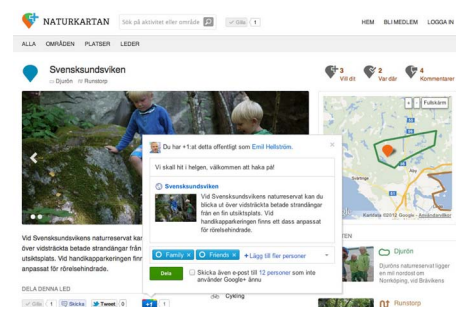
NATURKARTAN

Sök på aktivitet eller område

Gilla 1

HEM BLI MEDLEM LOGGA IN

ALLA OMRÅDEN PLATSER LEDER

Svenssundsviken

Djurön Runstorp

3 Vill dit

2 Var där

4 Kommentarer

Fullskärm

Kartdata ©2012 Google

Du har +1:at detta offentligt som Emil Hellström.

Vi skall hit i helgen, välkommen att haka på!

Svenssundsviken

Vid Svenssundsvikens naturreservat kan du blicka ut över vidsträckta betade strandängar från en fin utsiktsplats. Vid handikapparkeringen finns ett dass anpassat för rörelsehindrade.

Family × Friends × + Lägg till fler personer

Dela

Skicka även e-post till 12 personer som inte använder Google+ ännu

Vid Svenssundsvikens naturreservat kan du blicka ut över vidsträckta betade strandängar från en fin utsiktsplats. Vid handikapparkeringen finns ett dass anpassat för rörelsehindrade.

DELA DENNA LED

Gilla 1 Skicka Tweet 0 +1 1

Cykling

Djurön

Djuröns naturreservat ligger en mil nordost om Norrköping, vid Bråviken

Runstorp